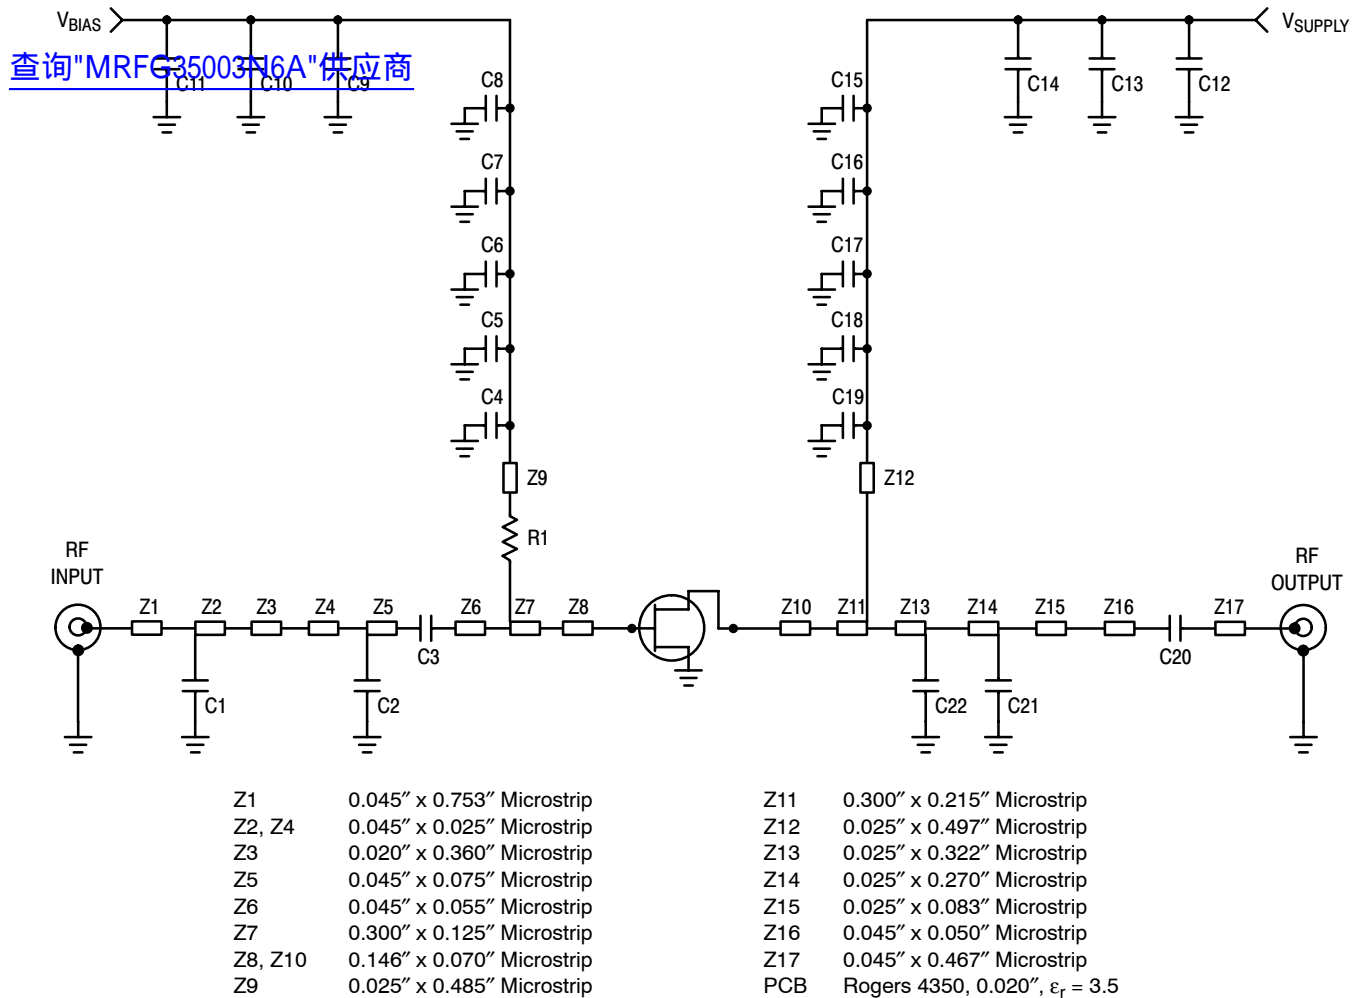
$V_{BIAS}$

查询"MRFG35003N6A"供应商

C11 C10 C9

C8
C7
C6
C5
C4
Z9
R1

$V_{SUPPLY}$

C14 C13 C12

C15
C16
C17
C18
C19
Z12

RF INPUT

Z1 Z2 Z3 Z4 Z5 C3 Z6 Z7 Z8

C1 C2

Z10 Z11 Z13 Z14 Z15 Z16 C20 Z17

C22 C21

RF OUTPUT

| | | | |
|---|---|---|---|
| Z1 | 0.045″ x 0.753″ Microstrip | Z11 | 0.300″ x 0.215″ Microstrip |
| Z2, Z4 | 0.045″ x 0.025″ Microstrip | Z12 | 0.025″ x 0.497″ Microstrip |
| Z3 | 0.020″ x 0.360″ Microstrip | Z13 | 0.025″ x 0.322″ Microstrip |
| Z5 | 0.045″ x 0.075″ Microstrip | Z14 | 0.025″ x 0.270″ Microstrip |
| Z6 | 0.045″ x 0.055″ Microstrip | Z15 | 0.025″ x 0.083″ Microstrip |
| Z7 | 0.300″ x 0.125″ Microstrip | Z16 | 0.045″ x 0.050″ Microstrip |
| Z8, Z10 | 0.146″ x 0.070″ Microstrip | Z17 | 0.045″ x 0.467″ Microstrip |
| Z9 | 0.025″ x 0.485″ Microstrip | PCB | Rogers 4350, 0.020″, $\varepsilon_r = 3.5$ |